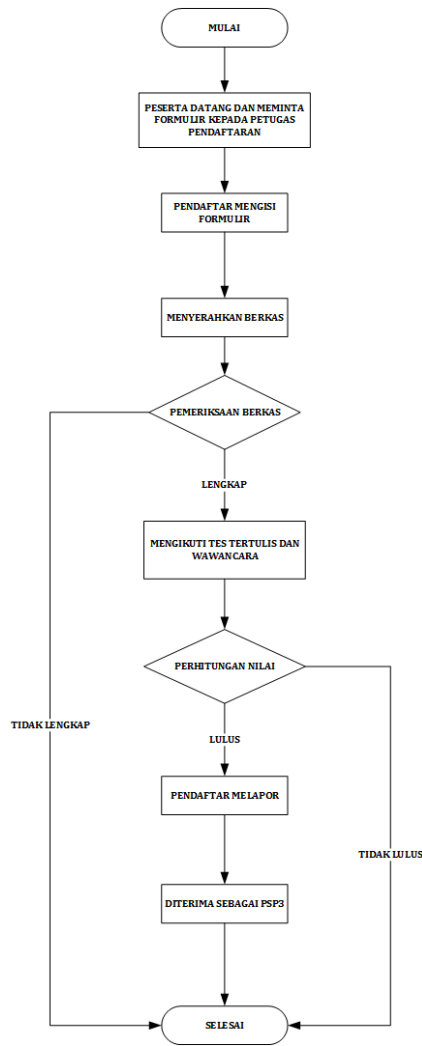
MULAI

PESERTA DATANG DAN MEMINTA FORMULIR KEPADA PETUGAS PENDAFTARAN

PENDAFTAR MENGISI FORMULIR

MENYERAHKAN BERKAS

PEMERIKSAAN BERKAS

LENGKAP

MENGIKUTI TES TERTULIS DAN WAWANCARA

PERHITUNGAN NILAI

TIDAK LENGKAP

LULUS

PENDAFTAR MELAPOR

TIDAK LULUS

DITERIMA SEBAGAI PSP3

SELESAI